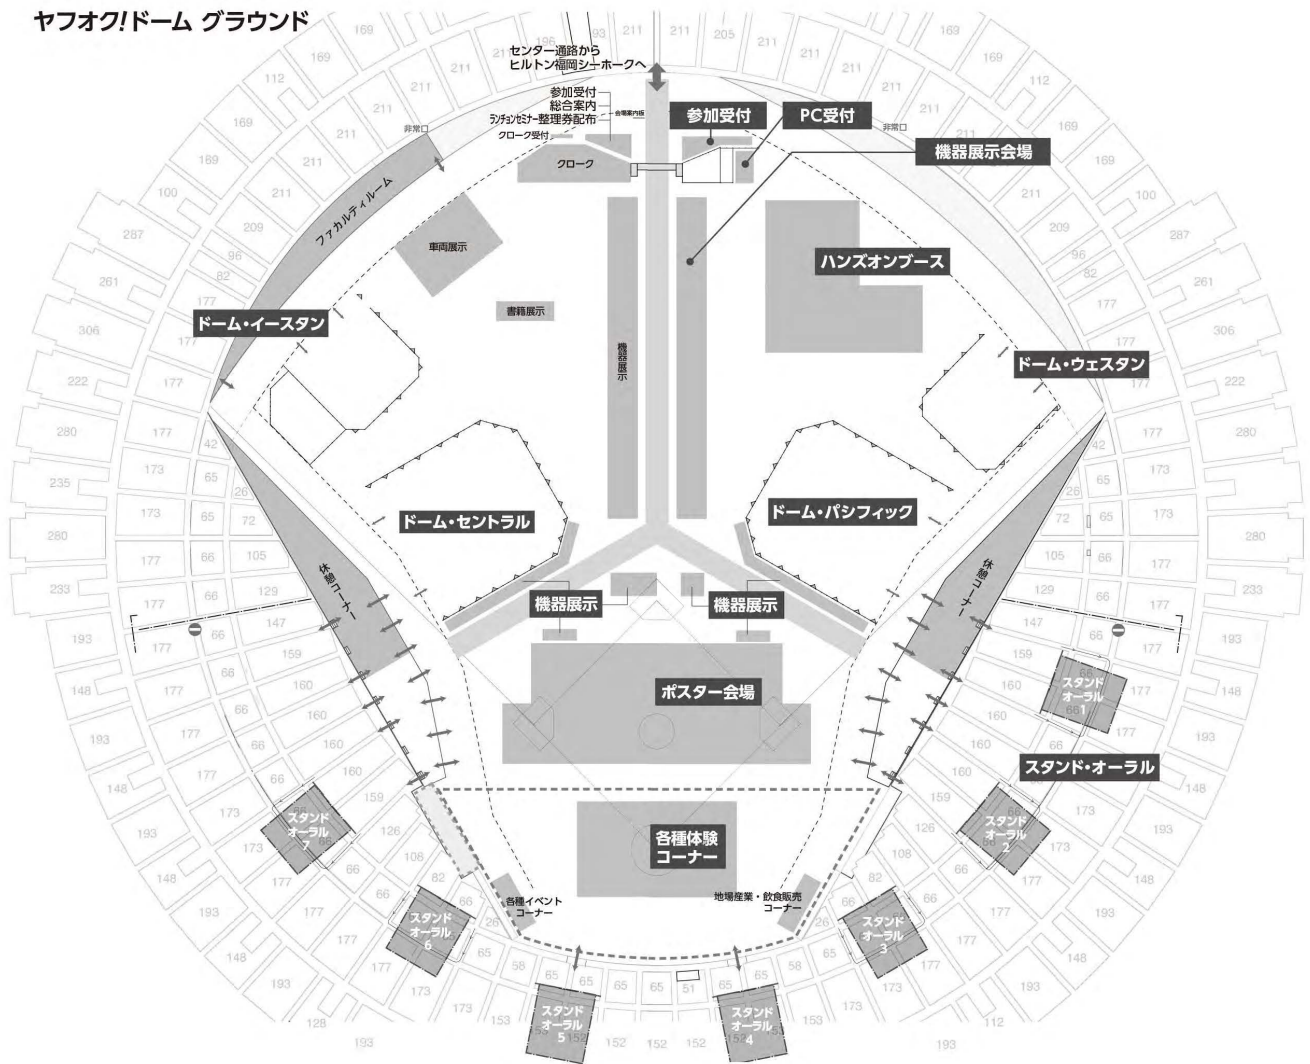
ヤフオク!ドーム グラウンド

センター通路から
ヒルトン福岡シーホークへ

参加受付
総合案内
ランチョンセミナー整理券配布
クローク受付
会場案内板
非常口

参加受付
PC受付
機器展示会場
非常口

クローク
ファカルティルーム
車両展示
書籍展示
機器展示
ハンズオンブース

ドーム・イースタン
ドーム・ウェスタン
ドーム・セントラル
ドーム・パシフィック

休憩コーナー
休憩コーナー

機器展示
機器展示

ポスター会場

スタンド・オーラル
スタンド オーラル 1
スタンド オーラル 2
スタンド オーラル 3
スタンド オーラル 4
スタンド オーラル 5
スタンド オーラル 6
スタンド オーラル 7

各種体験コーナー
各種イベントコーナー
地場産業・飲食販売コーナー

169 211 211 205 211 211 211 211 169 169 112 211 211 211 112 169 211 211 169 169 211 211 169 100 211 211 100 287 209 209 287 96 96 261 82 82 261 177 177 306 177 177 306 222 177 177 222 280 177 42 42 177 280 173 65 65 173 235 26 26 235 173 65 72 72 65 173 280 177 66 105 105 66 177 280 233 177 66 129 129 66 177 233 193 177 66 147 147 66 177 193 159 159 148 177 66 160 160 177 148 66 160 160 66 193 177 66 160 160 66 177 193 177 66 160 160 66 177 148 159 159 148 193 173 126 126 173 193 173 108 108 173 148 177 82 82 177 148 66 66 193 177 26 26 177 193 177 65 65 177 148 58 58 148 177 65 65 65 51 65 65 177 173 193 193 173 128 173 153 153 173 112 193 152 152 152 152 193